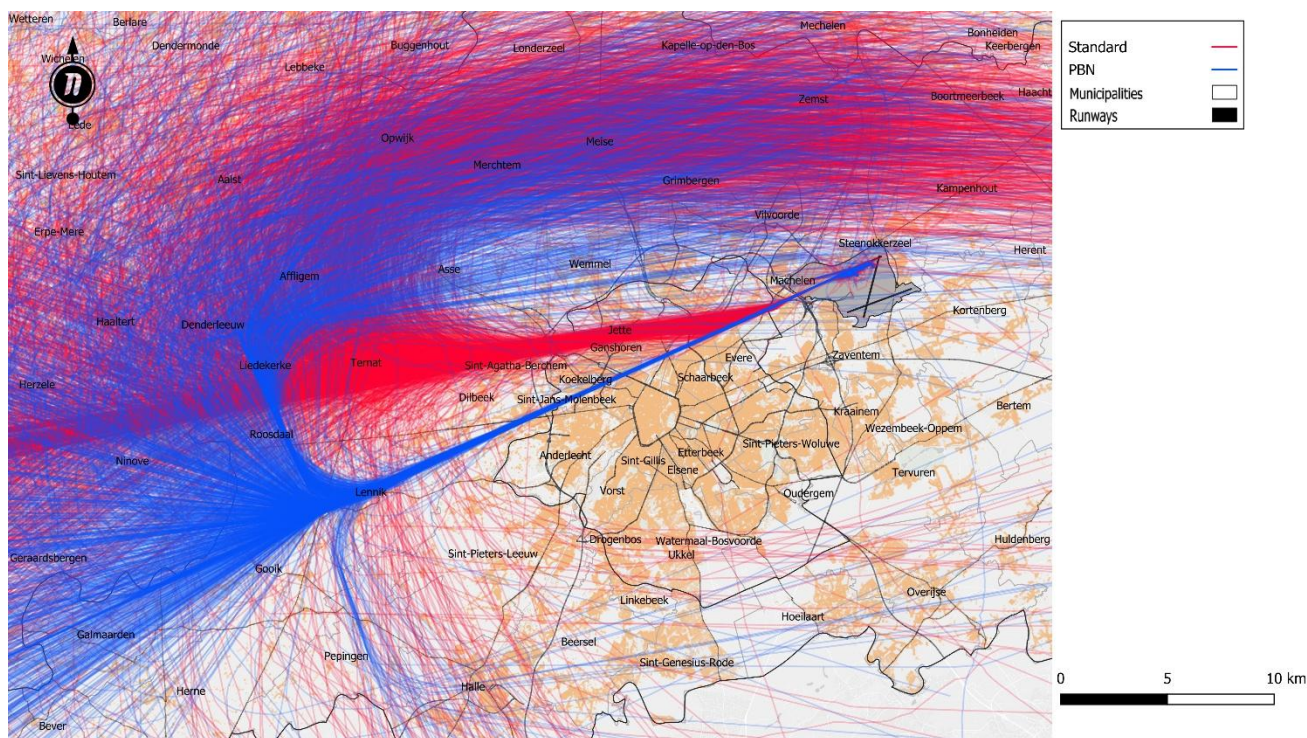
Wetteren
Berlare
Dendermonde
Buggenhout
Londerzeel
Kapelle-op-den-Bos
Mechelen
Bonheiden
Keerbergen
Wichelen
Lebbeke
Zemst
Boortmeerbeek
Haacht
Lede
Opwijk
Meise
Merchtem
Sint-Lievens-Houtem
Aalst
Grimbergen
Kampenhout
Vilvoorde
Erpe-Mere
Steenokkerzeel
Herent
Wemmel
Affligem
Asse
Machelen
Kortenberg
Haaltert
Denderleeuw
Jette
Ganshoren
Evere
Zaventem
Liedekerke
Ternat
Sint-Agatha-Berchem
Koekelberg
Schaarbeek
Herzele
Dilbeek
Sint-Jans-Molenbeek
Kraainem
Bertem
Wezembeek-Oppem
Roosdaal
Sint-Pieters-Woluwe
Ninove
Etterbeek
Anderlecht
Sint-Gillis
Elsene
Tervuren
Lennik
Vorst
Oudergem
Sint-Pieters-Leeuw
Drogenbos
Watermaal-Bosvoorde
Huldenberg
Geraardsbergen
Ukkel
Gooik
Overijse
Linkebeek
Hoeilaart
Galmaarden
Beersel
Pepingen
Sint-Genesius-Rode
Herne
Halle
Bever

Standard
PBN
Municipalities
Runways

0
5
10 km